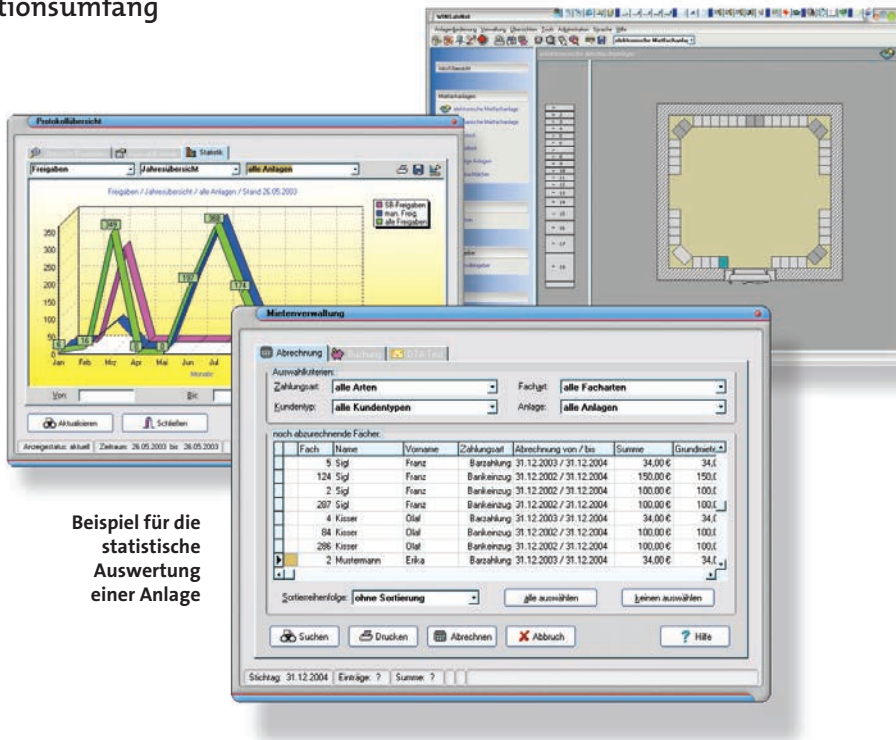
tionsumfang

Protokollübersicht

Statistik

Freigaben | Jahresübersicht | alle Anlagen

Freigaben / Jahresübersicht / alle Anlagen / Stand 26.05.2003

SB-Freigaben
man. Freig.
alle Freigaben

350
300
250
200
150
100
50
0

Jan Feb Mrz Apr Mai Jun Jul

Monate

Von: Bis:

Aktualisieren Schließen

Anzeigestatus: aktuell | Zeitraum: 26.05.2003 bis 26.05.2003

WINLokMot

elektronische Mietfachanlage

Mietenverwaltung

Abrechnung | Suchen | DTA-Test

Auswahlkriterien:
Zahlungsart: alle Arten
Fachart: alle Facharten
Kundentyp: alle Kundentypen
Anlage: alle Anlagen

noch abzurechnende Fächer:

| | Fach | Name | Vorname | Zahlungsart | Abrechnung von / bis | Summe | Grundmiete |
|---|---|---|---|---|---|---|---|
| | 5 | Sigl | Franz | Barzahlung | 31.12.2003 / 31.12.2004 | 34,00 € | 34,( |
| | 124 | Sigl | Franz | Bankeinzug | 31.12.2002 / 31.12.2004 | 150,00 € | 150,( |
| | 2 | Sigl | Franz | Bankeinzug | 31.12.2002 / 31.12.2004 | 100,00 € | 100,( |
| | 287 | Sigl | Franz | Bankeinzug | 31.12.2002 / 31.12.2004 | 100,00 € | 100,( |
| | 4 | Kisser | Olaf | Barzahlung | 31.12.2003 / 31.12.2004 | 34,00 € | 34,( |
| | 84 | Kisser | Olaf | Bankeinzug | 31.12.2002 / 31.12.2004 | 100,00 € | 100,( |
| | 286 | Kisser | Olaf | Bankeinzug | 31.12.2002 / 31.12.2004 | 100,00 € | 100,( |
| | 2 | Mustermann | Erika | Barzahlung | 31.12.2003 / 31.12.2004 | 34,00 € | 34,( |

Sortierreihenfolge: ohne Sortierung
alle auswählen
keinen auswählen

Suchen Drucken Abrechnen Abbruch Hilfe

Stichtag: 31.12.2004 | Einträge: ? | Summe: ?

Beispiel für die statistische Auswertung einer Anlage